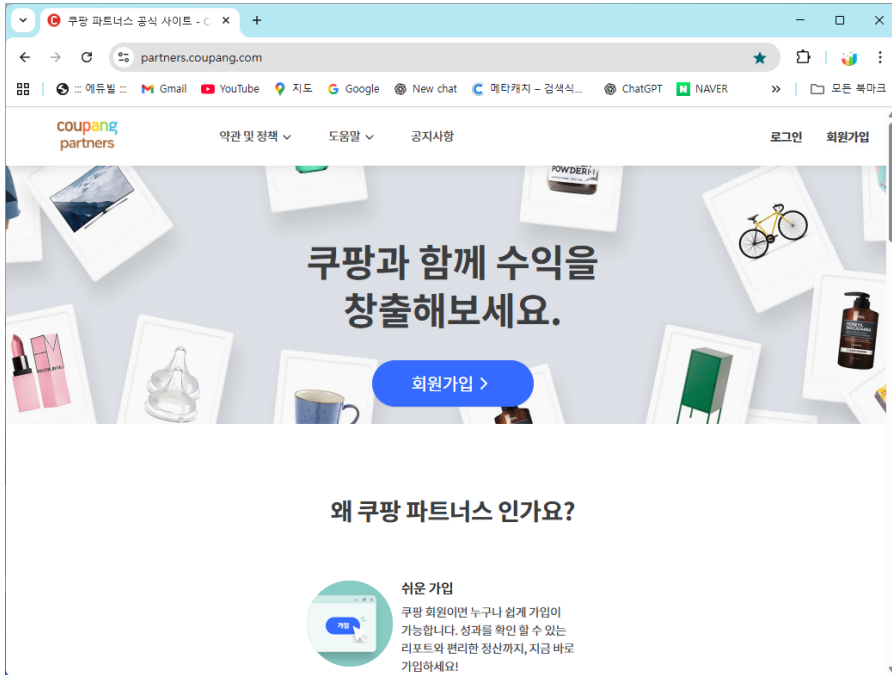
쿠팡 파트너스 공식 사이트 - C
partners.coupang.com
::: 에듀빌 ::: Gmail YouTube 지도 Google New chat 메타캐치 – 검색식... ChatGPT NAVER » 모든 북마크

coupang partners
약관 및 정책
도움말
공지사항
로그인
회원가입

POWDER

쿠팡과 함께 수익을 창출해보세요.

회원가입 >

왜 쿠팡 파트너스 인가요?

가입

쉬운 가입
쿠팡 회원이면 누구나 쉽게 가입이 가능합니다. 성과를 확인 할 수 있는 리포트와 편리한 정산까지, 지금 바로 가입하세요!